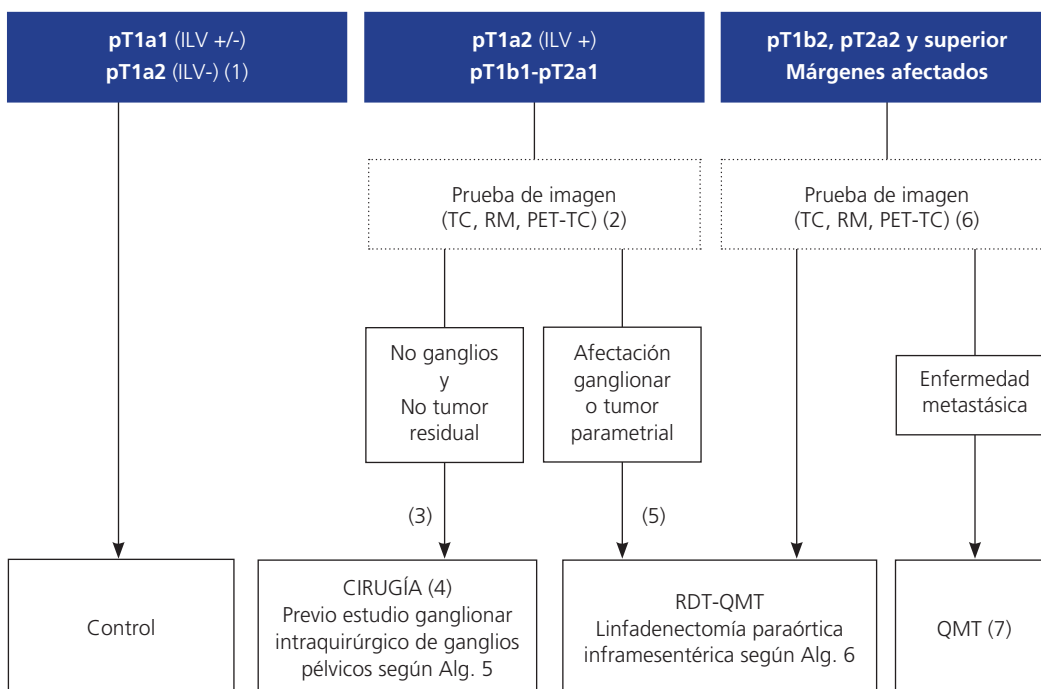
**pT1a1** (ILV +/-)
**pT1a2** (ILV-) (1)

**pT1a2** (ILV +)
**pT1b1-pT2a1**

**pT1b2, pT2a2 y superior**
**Márgenes afectados**

Prueba de imagen
(TC, RM, PET-TC) (2)

Prueba de imagen
(TC, RM, PET-TC) (6)

No ganglios
y
No tumor
residual

Afectación
ganglionar
o tumor
parametrial

Enfermedad
metastásica

(3)

(5)

Control

CIRUGÍA (4)
Previo estudio ganglionar intraquirúrgico de ganglios pélvicos según Alg. 5

RDT-QMT
Linfadenectomía paraórtica inframesentérica según Alg. 6

QMT (7)